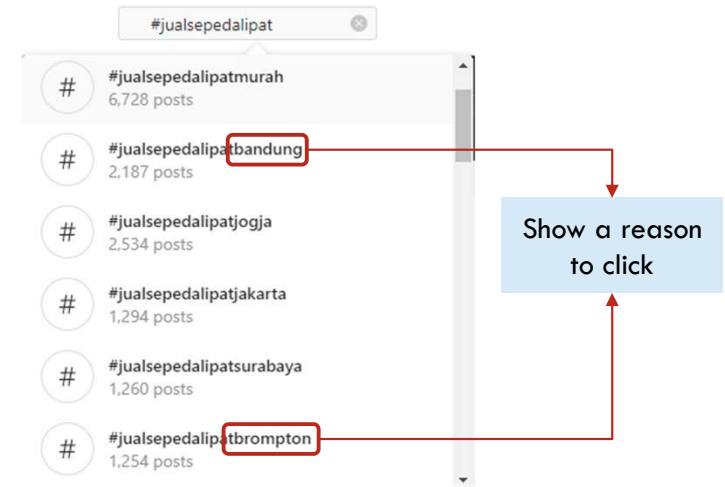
#jualsepedalipat

#
#jualsepedalipatmurah
6,728 posts

#
#jualsepedalipatbandung
2,187 posts

#
#jualsepedalipatjogja
2,534 posts

#
#jualsepedalipatjakarta
1,294 posts

#
#jualsepedalipatsurabaya
1,260 posts

#
#jualsepedalipatbrompton
1,254 posts

Show a reason to click